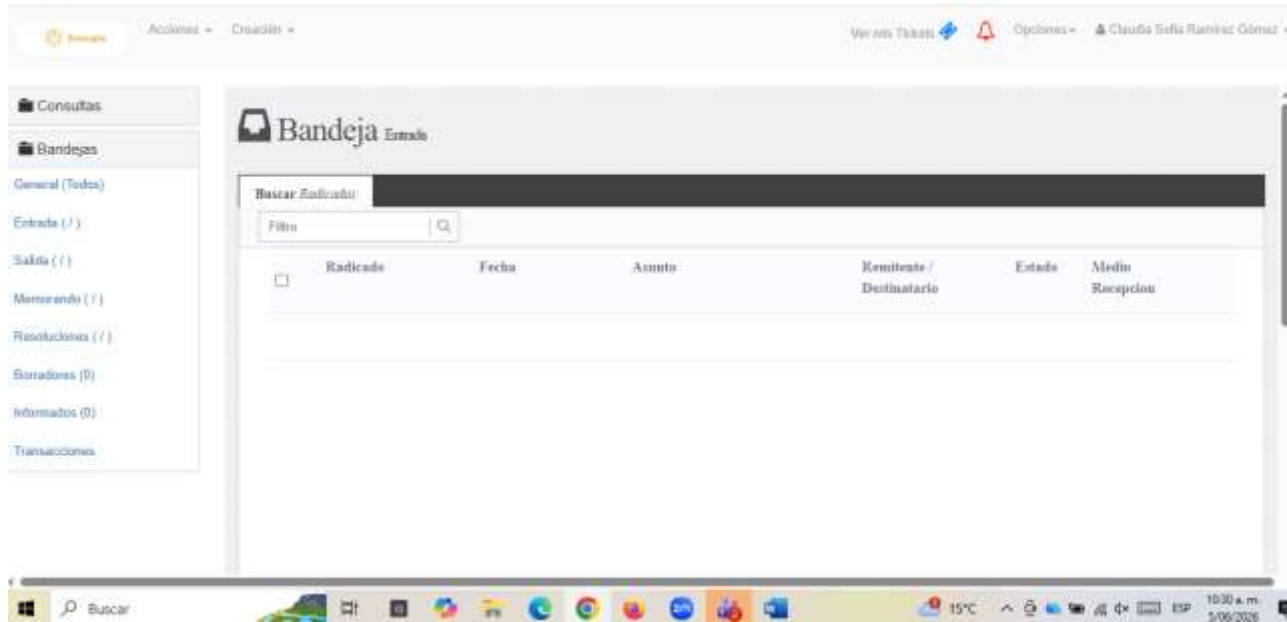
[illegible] Acciones ▾ Creación ▾

Ver mis Tickets Opciones ▾ Claudia Sofia Ramirez Gómez ▾

Consultas

Bandejas

General (Todos)

Entrada (/)

Salida (/)

Memorando (/)

Resoluciones (/)

Borradores (0)

Informados (0)

Transacciones

Bandeja Entrada

Buscar Radicados

Filtro

| | Radicado | Fecha | Asunto | Remitente / Destinatario | Estado | Medio Recepcion |
|---|---|---|---|---|---|---|

Buscar

15°C ESP 10:30 a.m. 3/06/2026